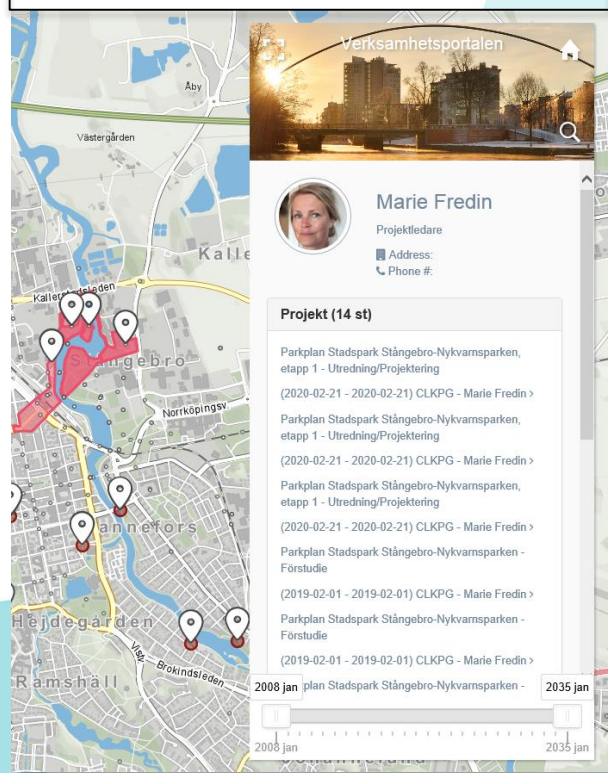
Åby

Västergården

Kalle

Kallerstadsleden

Stångebro

Norrköpingsv.

Tannefors

Hejdegården

Ramshäll

Vist. Brokindsleden

Verksamhetsportalen

Marie Fredin

Projektledare

Address:

Phone #:

Projekt (14 st)

Parkplan Stadspark Stångebro-Nykvarnsparken, etapp 1 - Utredning/Projektering

(2020-02-21 - 2020-02-21) CLKPG - Marie Fredin ›

Parkplan Stadspark Stångebro-Nykvarnsparken, etapp 1 - Utredning/Projektering

(2020-02-21 - 2020-02-21) CLKPG - Marie Fredin ›

Parkplan Stadspark Stångebro-Nykvarnsparken, etapp 1 - Utredning/Projektering

(2020-02-21 - 2020-02-21) CLKPG - Marie Fredin ›

Parkplan Stadspark Stångebro-Nykvarnsparken - Förstudie

(2019-02-01 - 2019-02-01) CLKPG - Marie Fredin ›

Parkplan Stadspark Stångebro-Nykvarnsparken - Förstudie

(2019-02-01 - 2019-02-01) CLKPG - Marie Fredin ›

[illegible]plan Stadspark Stångebro-Nykvarnsparken -

2008 jan

2035 jan

2008 jan

2035 jan